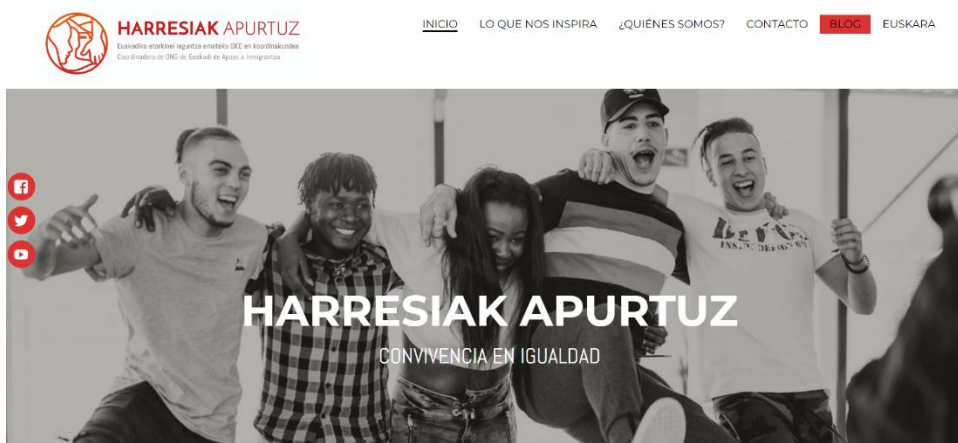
HARRESIAK APURTUZ
Euskadiko etorkinei laguntza emateko GKE-en koordinakundea
Coordinadora de ONG de Euskadi de Apoyo a Inmigrantes

INICIO LO QUE NOS INSPIRA ¿QUIÉNES SOMOS? CONTACTO BLOG EUSKARA

HARRESIAK APURTUZ
CONVIVENCIA EN IGUALDAD